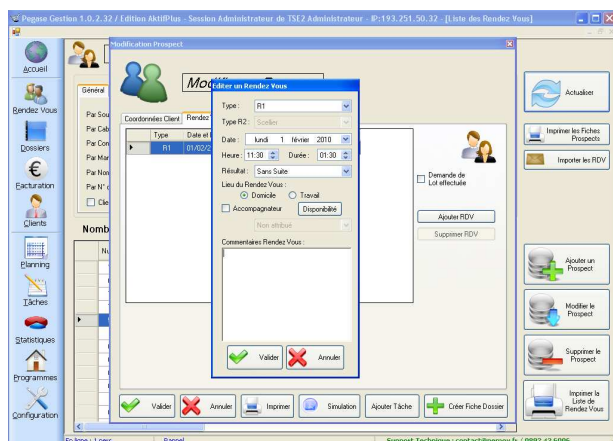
Pegase Gestion 1.0.2.32 / Edition AktifPlus - Session Administrateur de TSE2 Administrateur - IP:193.251.50.32 - [Liste des Rendez Vous]

Accueil
Rendez Vous
Dossiers
Facturation
Clients
Planning
Tâches
Statistiques
Programmes
Configuration

Modification Prospect

Mo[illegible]

Général
Par Sou
Par Cab
Par Con
Par Mar
Par Nor
Par N° c
Clie

Nomb
Nu

Coordonnées Client
Rendez
Type
Date et
R1
01/02/2

Editer un Rendez Vous
Type : R1
Type R2 : Sceller
Date : lundi 1 février 2010
Heure : 11:30
Durée : 01:30
Résultat : Sans Suite
Lieu du Rendez Vous :
Domicile
Travail
Accompagnateur
Disponibilité
Non attribué
Commentaires Rendez Vous :
Valider
Annuler

Demande de Lot effectuée
Ajouter RDV
Supprimer RDV

Valider
Annuler
Imprimer
Simulation
Ajouter Tâche
Créer Fiche Dossier

Actualiser
Imprimer les Fiches Prospects
Importer les RDV
Ajouter un Prospect
Modifier le Prospect
Supprimer le Prospect
Imprimer la Liste de Rendez Vous

Support Technique : contact@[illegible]